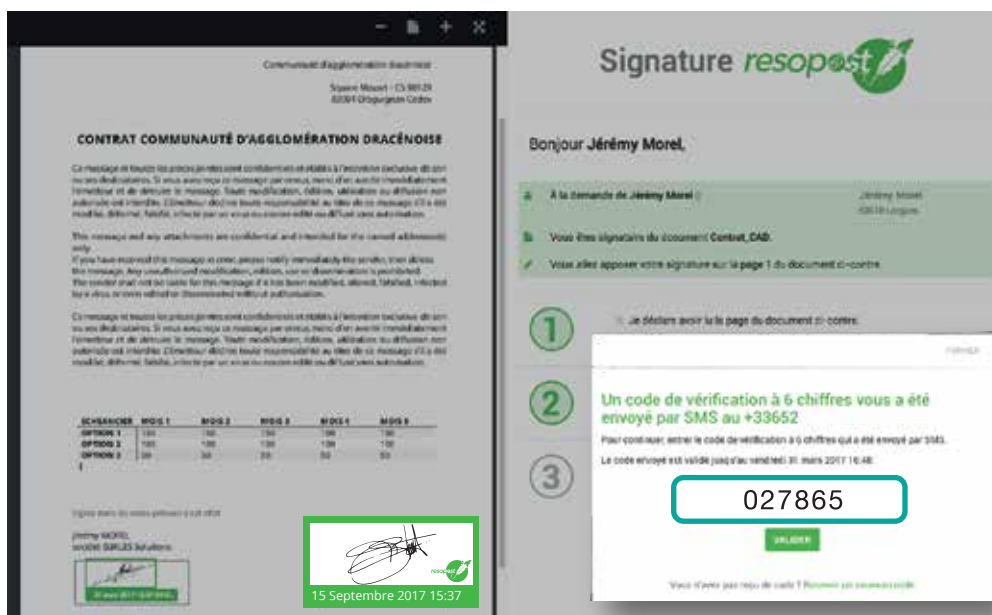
Communauté d'agglomération dracénoise

Square Mozart - CS 90129
83004 Draguignan Cedex

CONTRAT COMMUNAUTÉ D'AGGLOMÉRATION DRACÉNOISE

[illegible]

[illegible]

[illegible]

| ECHEANCIER | MOIS 1 | MOIS 2 | MOIS 3 | MOIS 4 | MOIS 5 |
|---|---|---|---|---|---|
| OPTION 1 | 150 | 150 | 150 | 150 | 150 |
| OPTION 2 | 150 | 150 | 150 | 150 | 150 |
| OPTION 3 | 50 | 50 | 50 | 50 | 50 |

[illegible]

Jérémy MOREL
SOCIETE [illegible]

resopost

15 Septembre 2017 15:37

Signature resopost

Bonjour Jérémy Morel,

À la demande de Jérémy Morel :

Jérémy Morel
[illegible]

Vous êtes signataire du document Contrat_CAD.

Vous allez apposer votre signature sur la page 1 du document ci-contre.

1

Je déclare avoir lu la page du document ci-contre.

2

3

FERMER

Un code de vérification à 6 chiffres vous a été envoyé par SMS au +33652

Pour continuer, entrer le code de vérification à 6 chiffres qui a été envoyé par SMS.

Le code envoyé est valide jusqu'au vendredi 31 mars 2017 16:48.

027865

VALIDER

Vous n'avez pas reçu de code ? Recevoir un nouveau code